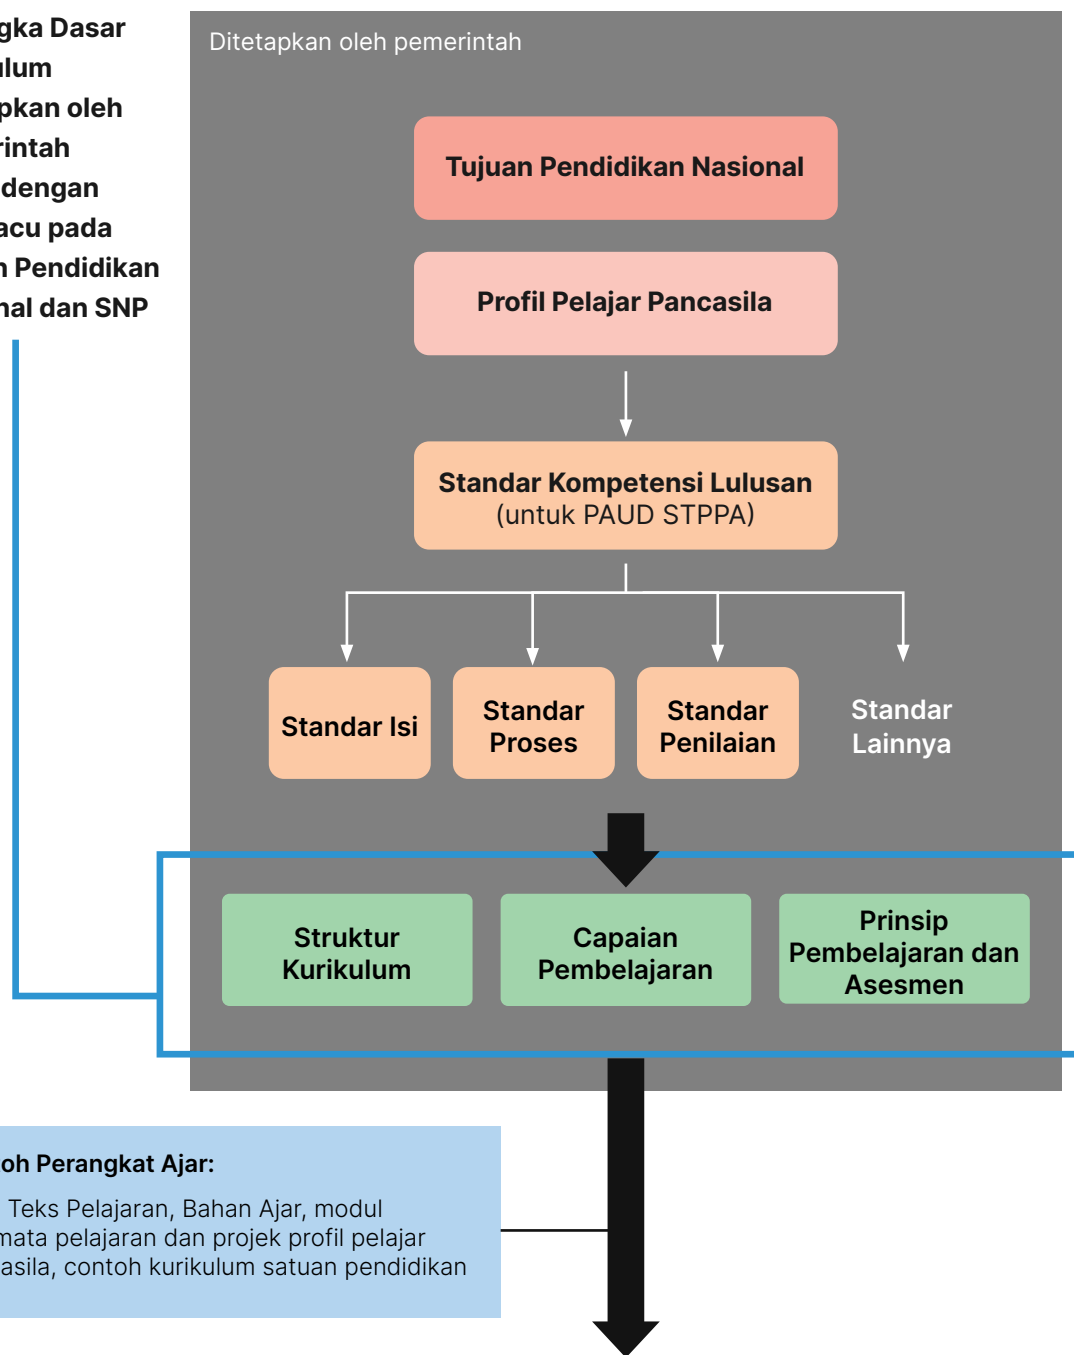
gka Dasar
lum
pkan oleh
rintah
dengan
acu pada
n Pendidikan
nal dan SNP

Ditetapkan oleh pemerintah

Tujuan Pendidikan Nasional

Profil Pelajar Pancasila

Standar Kompetensi Lulusan
(untuk PAUD STPPA)

Standar Isi

Standar Proses

Standar Penilaian

Standar Lainnya

Struktur Kurikulum

Capaian Pembelajaran

Prinsip Pembelajaran dan Asesmen

oh Perangkat Ajar:

Teks Pelajaran, Bahan Ajar, modul
mata pelajaran dan projek profil pelajar
asila, contoh kurikulum satuan pendidikan